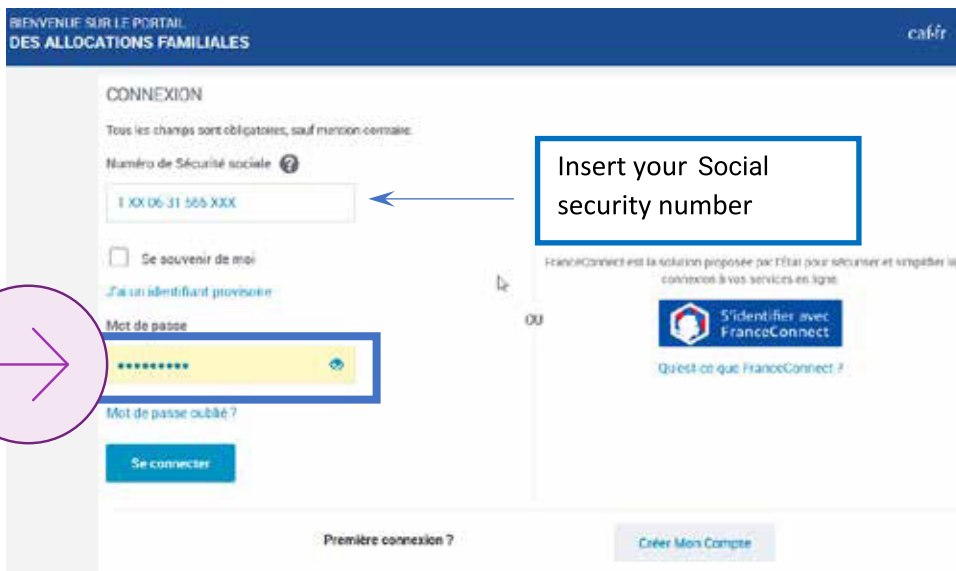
BIENVENUE SUR LE PORTAIL
DES ALLOCATIONS FAMILIALES

caf.fr

CONNEXION

Tous les champs sont obligatoires, sauf mention contraire.

Numéro de Sécurité sociale

1 XX 06 31 555 XXX

Insert your Social security number

Se souvenir de moi

J'ai un identifiant provisoire

Mot de passe

••••••••••

Mot de passe oublié ?

Se connecter

OU

FranceConnect est la solution proposée par l'État pour sécuriser et simplifier la connexion à vos services en ligne

S'identifier avec FranceConnect

Qu'est-ce que FranceConnect ?

Première connexion ?

Créer Mon Compte